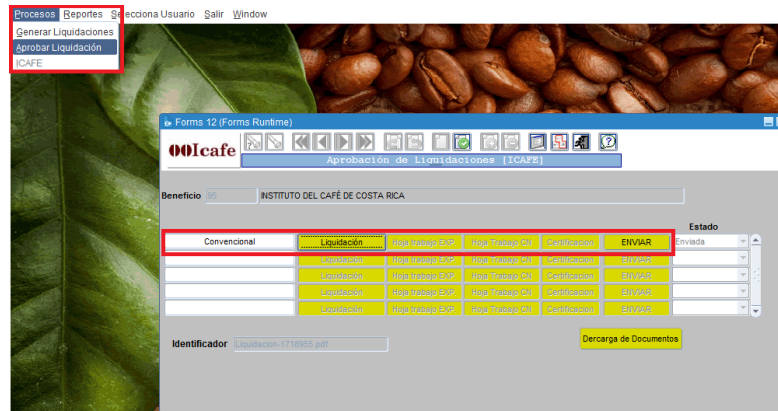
Procesos Reportes Selecciona Usuario Salir Window
Generar Liquidaciones
Aprobar Liquidación
ICAFE

Forms 12 (Forms Runtime)

ICafe
Aprobación de Liquidaciones [ICAFE]

Beneficio 95 INSTITUTO DEL CAFÉ DE COSTA RICA

Estado

| | | | | | | |
|---|---|---|---|---|---|---|
| Convencional | Liquidación | Hoja trabajo EXP | Hoja Trabajo CN | Certificación | ENVIAR | Enviada |
| | Liquidación | Hoja trabajo EXP | Hoja Trabajo CN | Certificación | ENVIAR | |
| | Liquidación | Hoja trabajo EXP | Hoja Trabajo CN | Certificación | ENVIAR | |
| | Liquidación | Hoja trabajo EXP | Hoja Trabajo CN | Certificación | ENVIAR | |
| | Liquidación | Hoja trabajo EXP | Hoja Trabajo CN | Certificación | ENVIAR | |

Identificador Liquidacion-1718955.pdf

Dercarga de Documentos